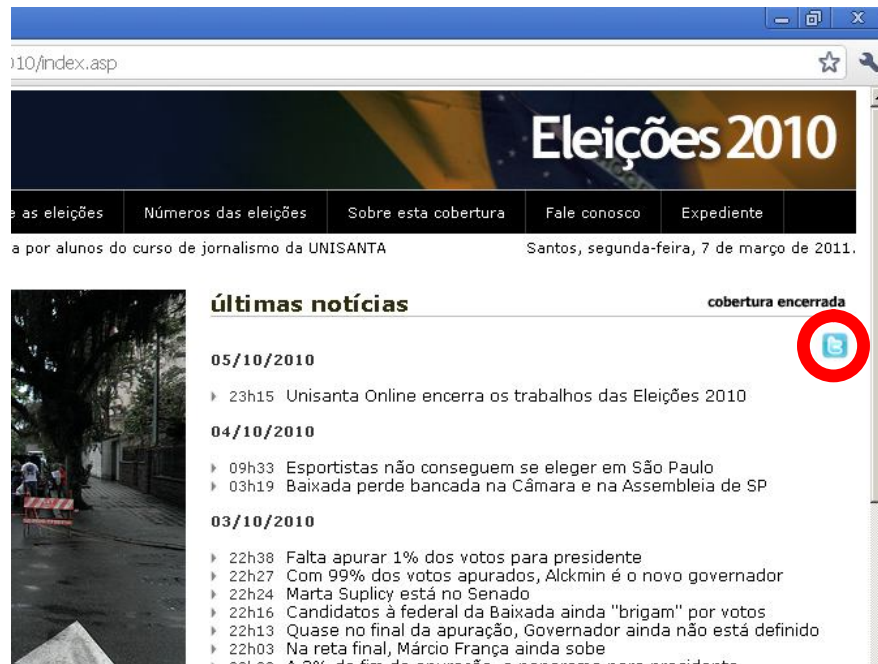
010/index.asp

Eleições 2010

e as eleições | Números das eleições | Sobre esta cobertura | Fale conosco | Expediente

a por alunos do curso de jornalismo da UNISANTA

Santos, segunda-feira, 7 de março de 2011.

últimas notícias

cobertura encerrada

05/10/2010

23h15 Unisanta Online encerra os trabalhos das Eleições 2010

04/10/2010

09h33 Esportistas não conseguem se eleger em São Paulo
03h19 Baixada perde bancada na Câmara e na Assembleia de SP

03/10/2010

22h38 Falta apurar 1% dos votos para presidente
22h27 Com 99% dos votos apurados, Alckmin é o novo governador
22h24 Marta Suplicy está no Senado
22h16 Candidatos à federal da Baixada ainda "brigam" por votos
22h13 Quase no final da apuração, Governador ainda não está definido
22h03 Na reta final, Márcio França ainda sobe
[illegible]